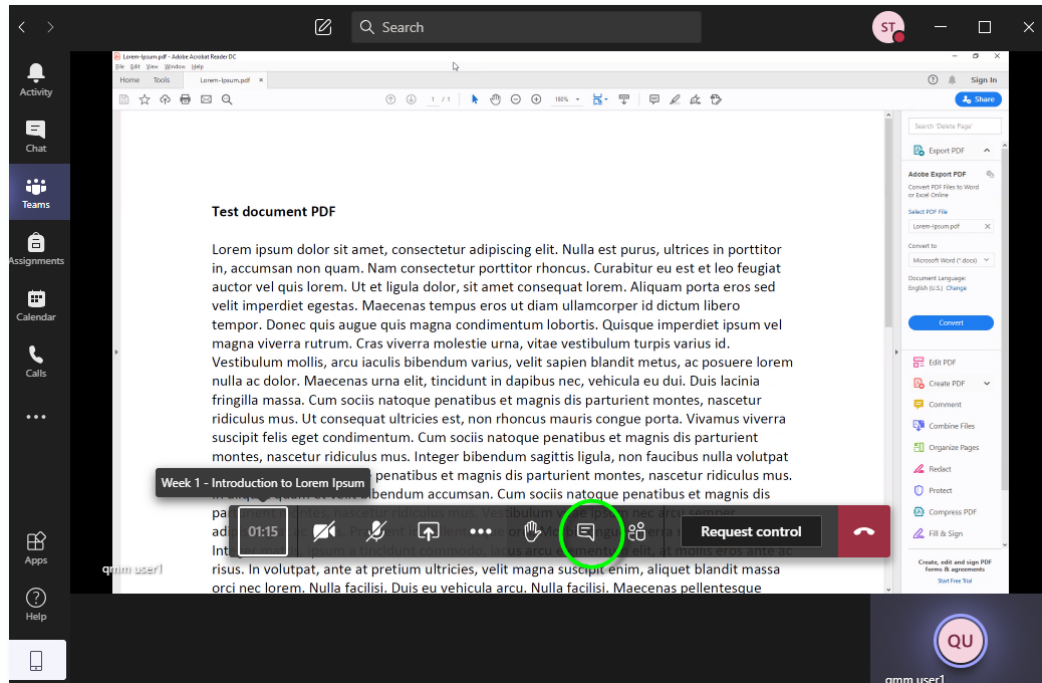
Search

ST

Activity

Chat

Teams

Assignments

Calendar

Calls

...

Apps

Help

Lorem-Ipsum.pdf - Adobe Acrobat Reader DC

File Edit View Window Help

Home Tools Lorem-Ipsum.pdf ×

Sign In

Share

1 / 1

186%

Search 'Delete Page'

Export PDF

Adobe Export PDF

Convert PDF Files to Word or Excel Online

Select PDF File

Lorem-Ipsum.pdf

Convert to

Microsoft Word (*.docx)

Document Language:
English (U.S.) Change

Convert

Edit PDF

Create PDF

Comment

Combine Files

Organize Pages

Redact

Protect

Compress PDF

Fill & Sign

Create, edit and sign PDF forms & agreements

Start Free Trial

Test document PDF

Lorem ipsum dolor sit amet, consectetur adipiscing elit. Nulla est purus, ultrices in porttitor in, accumsan non quam. Nam consectetur porttitor rhoncus. Curabitur eu est et leo feugiat auctor vel quis lorem. Ut et ligula dolor, sit amet consequat lorem. Aliquam porta eros sed velit imperdiet egestas. Maecenas tempus eros ut diam ullamcorper id dictum libero tempor. Donec quis augue quis magna condimentum lobortis. Quisque imperdiet ipsum vel magna viverra rutrum. Cras viverra molestie urna, vitae vestibulum turpis varius id. Vestibulum mollis, arcu iaculis bibendum varius, velit sapien blandit metus, ac posuere lorem nulla ac dolor. Maecenas urna elit, tincidunt in dapibus nec, vehicula eu dui. Duis lacinia fringilla massa. Cum sociis natoque penatibus et magnis dis parturient montes, nascetur ridiculus mus. Ut consequat ultricies est, non rhoncus mauris congue porta. Vivamus viverra suscipit felis eget condimentum. Cum sociis natoque penatibus et magnis dis parturient montes, nascetur ridiculus mus. Integer bibendum sagittis ligula, non faucibus nulla volutpat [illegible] penatibus et magnis dis parturient montes, nascetur ridiculus mus. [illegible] bibendum accumsan. Cum sociis natoque penatibus et magnis dis pa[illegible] nec arcu semper adi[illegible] Int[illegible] elit, at mollis eros auctor at risus. In volutpat, ante at pretium ultricies, velit magna suscipit enim, aliquet blandit massa orci nec lorem. Nulla facilisi. Duis eu vehicula arcu. Nulla facilisi. Maecenas pellentesque

Week 1 - Introduction to Lorem Ipsum

01:15

Request control

qmm user1

QU

qmm user1